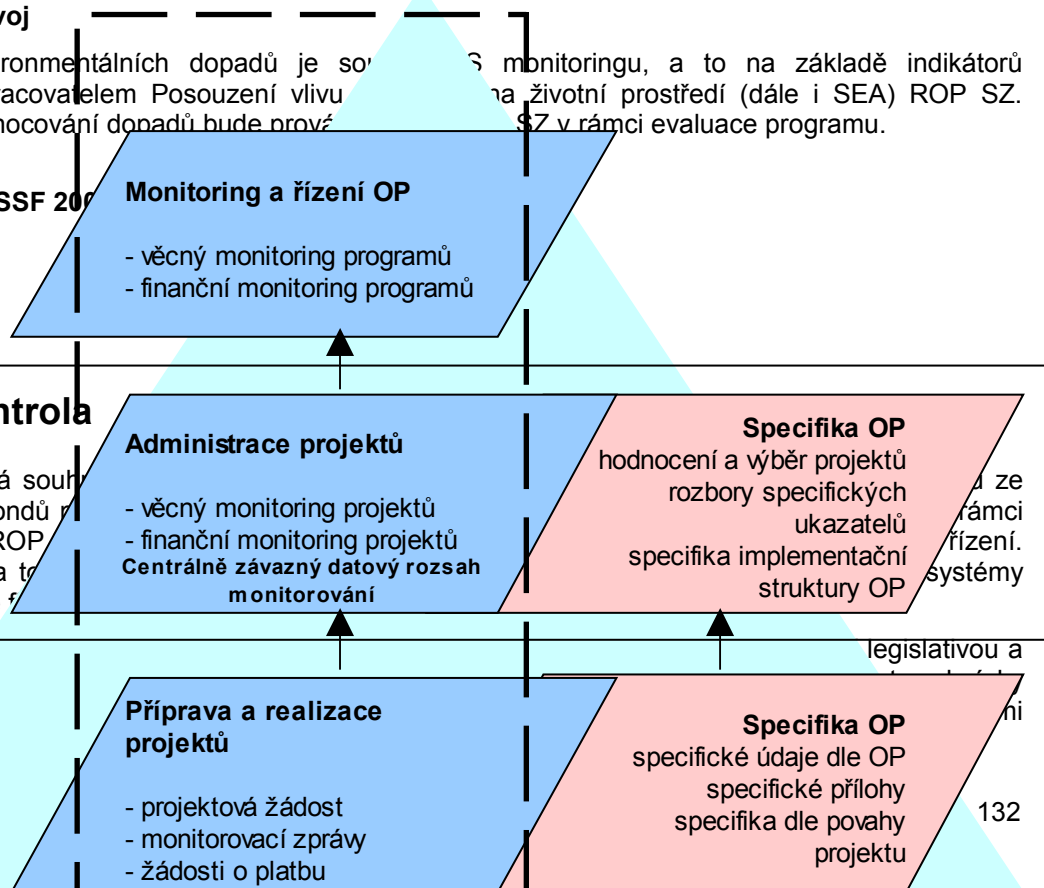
voj

ronmentálních dopadů je sou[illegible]S monitoringu, a to na základě indikátorů racovatelem Posouzení vlivu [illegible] na životní prostředí (dále i SEA) ROP SZ. nocování dopadů bude prová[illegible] SZ v rámci evaluace programu.

SSF 20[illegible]

Monitoring a řízení OP

- věcný monitoring programů
- finanční monitoring programů

ntrola

á souh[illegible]
ondů r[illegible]
ROP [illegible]
a to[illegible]

Administrace projektů

- věcný monitoring projektů
- finanční monitoring projektů
Centrálně závazný datový rozsah monitorování

Specifika OP
hodnocení a výběr projektů
rozbory specifických ukazatelů
specifika implementační struktury OP

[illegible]u ze
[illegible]rámci
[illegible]řízení.
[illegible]systémy

legislativou a

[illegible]ní

Příprava a realizace projektů

- projektová žádost
- monitorovací zprávy
- žádosti o platbu

Specifika OP
specifické údaje dle OP
specifické přílohy
specifika dle povahy projektu

132